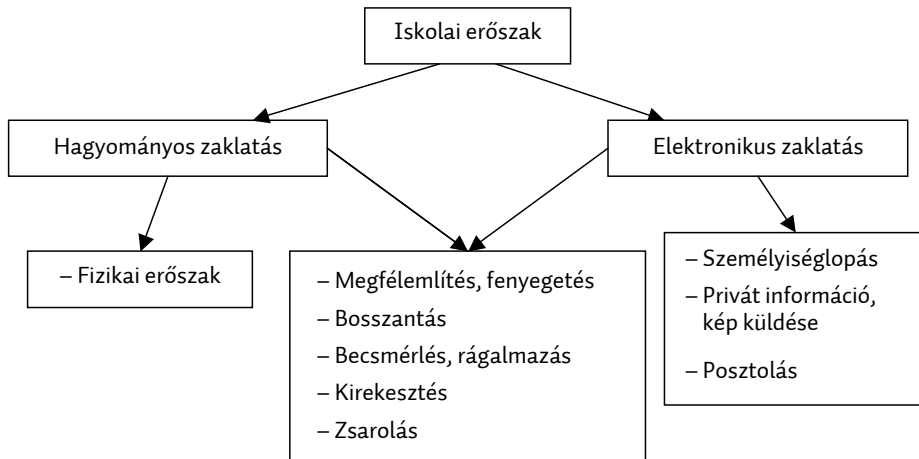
Iskolai erőszak

Hagyományos zaklatás

Elektronikus zaklatás

– Fizikai erőszak

– Megfélemlítés, fenyegetés
– Bosszantás
– Becsmérlés, rágalmazás
– Kirekesztés
– Zsarolás

– Személyiséglopás
– Privát információ, kép küldése
– Posztolás